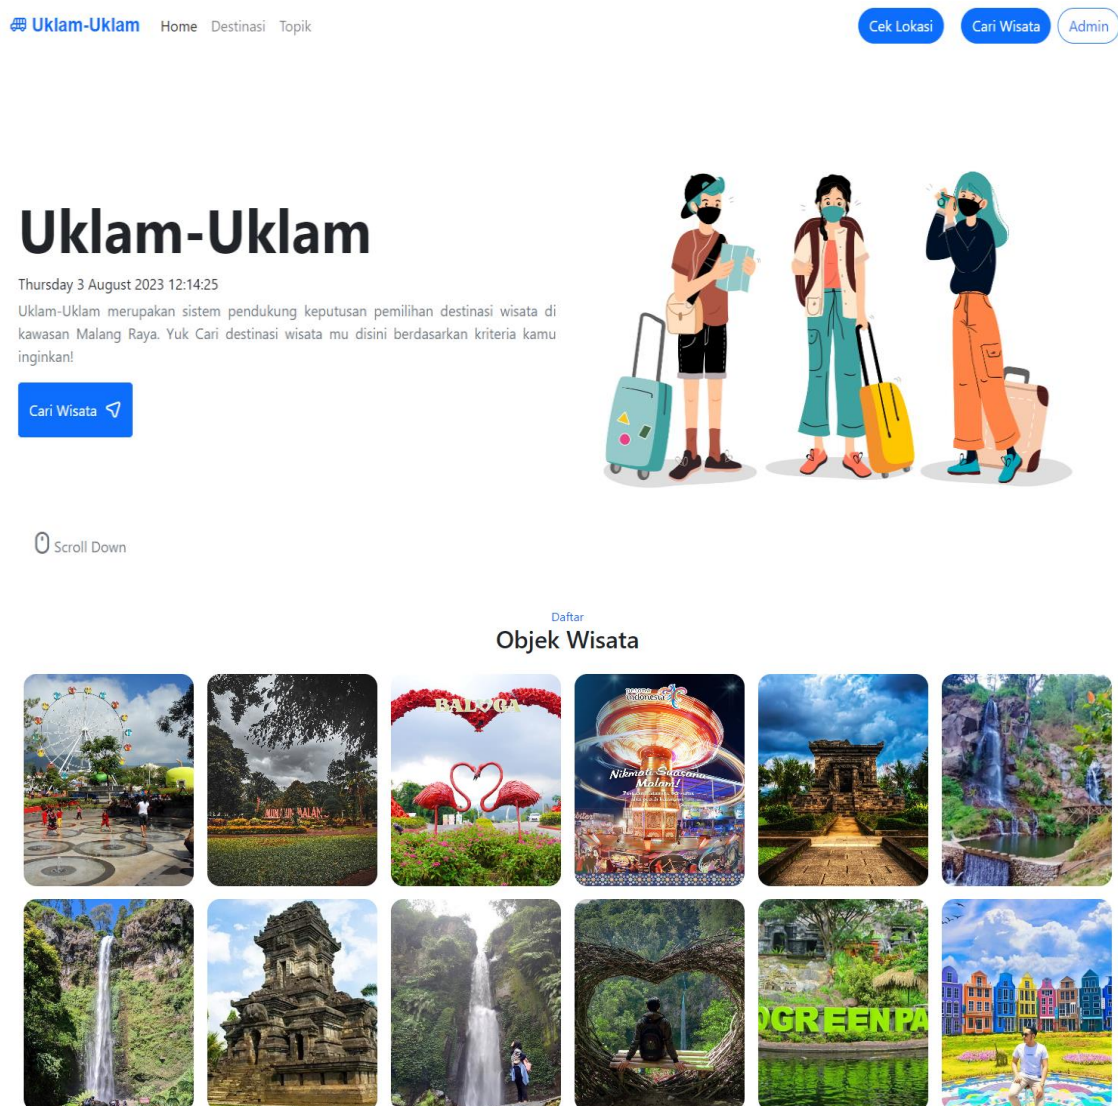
Uklam-Uklam Home Destinasi Topik

Cek Lokasi Cari Wisata Admin

Uklam-Uklam

Thursday 3 August 2023 12:14:25

Uklam-Uklam merupakan sistem pendukung keputusan pemilihan destinasi wisata di kawasan Malang Raya. Yuk Cari destinasi wisata mu disini berdasarkan kriteria kamu inginkan!

Cari Wisata

Scroll Down

Daftar

Objek Wisata

BALOGA

Nikmati Suasana Malam!

GREEN PA